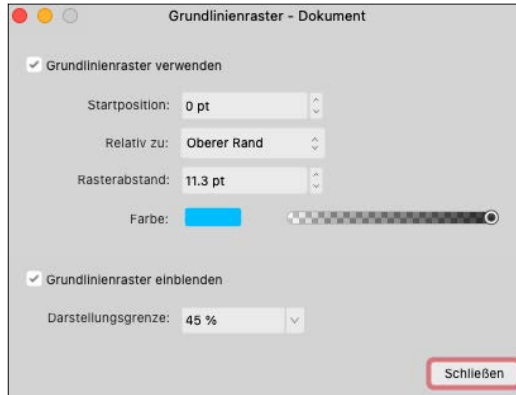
Grundlinienraster - Dokument

Grundlinienraster verwenden

Startposition: 0 pt

Relativ zu: Oberer Rand

Rasterabstand: 11.3 pt

Farbe:

Grundlinienraster einblenden

Darstellungsgrenze: 45 %

Schließen